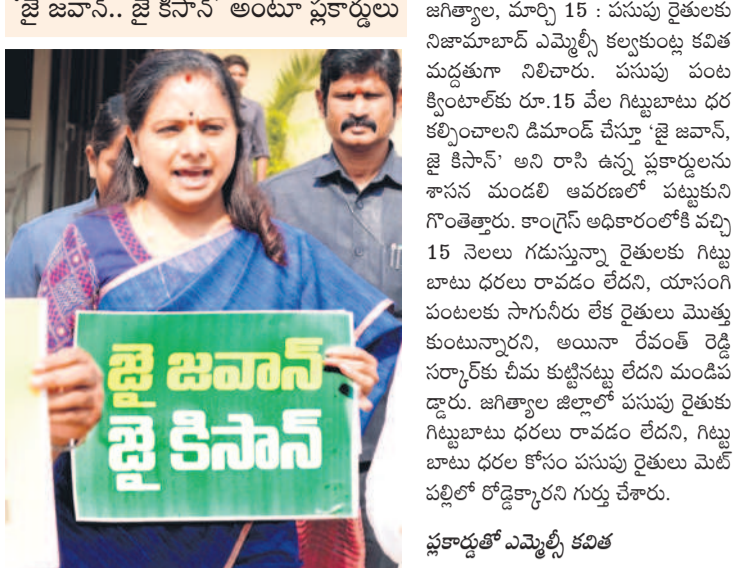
'జై జవాన్.. జై కిసాన్' అంటూ ప్లకార్డులు

జై జవాన్
జై కిసాన్

జగిత్యాల, మార్చి 15 : పసుపు రైతులకు నిజామాబాద్ ఎమ్మెల్సీ కల్వకుంట్ల కవిత మద్దతుగా నిలిచారు. పసుపు పంట క్వింటాల్‌కు రూ.15 వేల గిట్టుబాటు ధర కల్పించాలని డిమాండ్ చేస్తూ 'జై జవాన్, జై కిసాన్' అని రాసి ఉన్న ప్లకార్డులను శాసన మండలి ఆవరణలో పట్టుకుని గొంతెత్తారు. కాంగ్రెస్ అధికారంలోకి వచ్చి 15 నెలలు గడుస్తున్నా రైతులకు గిట్టుబాటు ధరలు రావడం లేదని, యాసంగి పంటలకు సాగునీరు లేక రైతులు మొత్తుకుంటున్నారని, అయినా రేవంత్ రెడ్డి సర్కార్‌కు చీమ కుట్టినట్టు లేదని మండిపడ్డారు. జగిత్యాల జిల్లాలో పసుపు రైతుకు గిట్టుబాటు ధరలు రావడం లేదని, గిట్టుబాటు ధరల కోసం పసుపు రైతులు మెట్‌పల్లిలో రోడ్డెక్కారని గుర్తు చేశారు.

ప్లకార్డుతో ఎమ్మెల్సీ కవిత